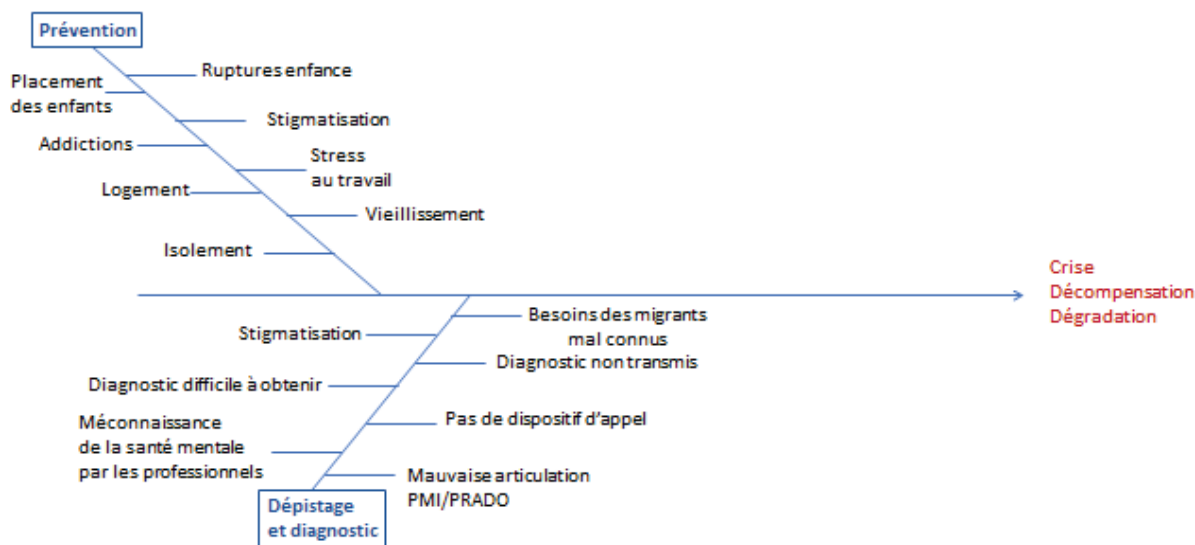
Prévention

Placement des enfants

Ruptures enfance

Stigmatisation

Addictions

Stress au travail

Logement

Vieillissement

Isolement

Crise
Décompensation
Dégradation

Stigmatisation

Besoins des migrants mal connus

Diagnostic non transmis

Diagnostic difficile à obtenir

Pas de dispositif d'appel

Méconnaissance de la santé mentale par les professionnels

Mauvaise articulation PMI/PRADO

Dépistage et diagnostic